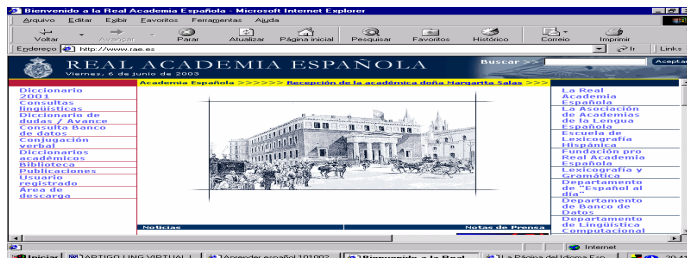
Bienvenido a la Real Academia Española - Microsoft Internet Explorer

Archivo Editar Ver Favoritos Herramientas Ayuda

Volver Avanzar Parar Actualizar Página inicial Pesquisar Favoritos Histórico Correio Imprimir

Endereço http://www.rae.es

Ir Links

REAL ACADEMIA ESPAÑOLA

Viernes, 6 de junio de 2003

Buscar >> Aceptar

Academia Española >>>>>> Recepción de la académica doña Margarita Salas >>>

Diccionario 2001
Consultas lingüísticas
Diccionario de dudas / Avance
Consulta Banco de datos
Conjugación verbal
Diccionarios académicos
Biblioteca
Publicaciones
Usuario registrado
Área de descarga

La Real Academia Española
La Asociación de Academias de la Lengua Española
Escuela de Lexicografía Hispánica
Fundación pro Real Academia Española
Lexicografía y Gramática
Departamento de "Español al día"
Departamento de Banco de Datos
Departamento de Lingüística Computacional

Noticias

Notas de Prensa

Internet

Iniciar ARTIGO LING VIRTUAL I Aprender español 101003 Bienvenido a la Real... La Página del Idioma Esp...